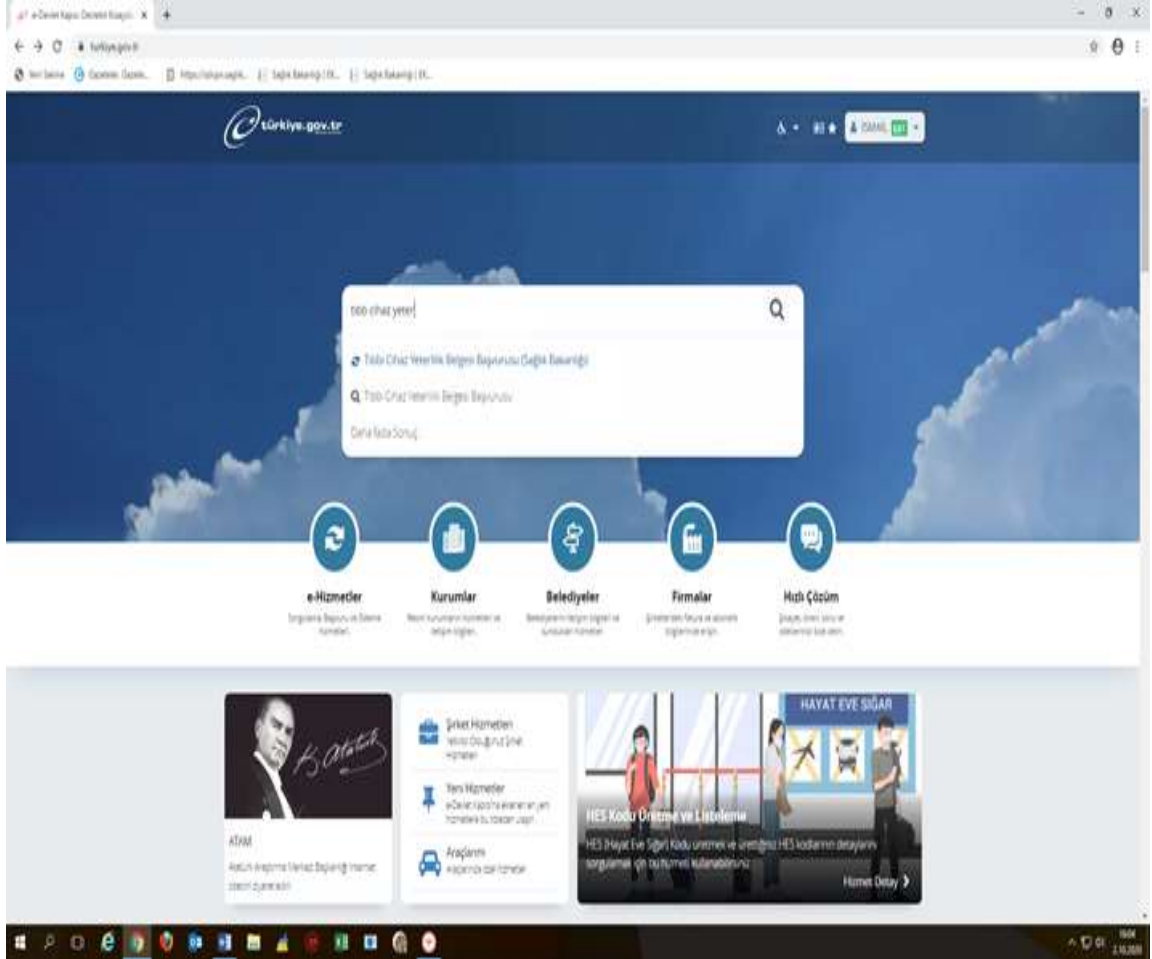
e-Devlet Kapısı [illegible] ×

turkiye.gov.tr

türkiye.gov.tr

İSMAİL

tıbbi cihaz yeter

Tıbbi Cihaz Yeterlik Belgesi Başvurusu (Sağlık Bakanlığı)

Tıbbi Cihaz Yeterlik Belgesi Başvurusu

Daha fazla Sonuç

e-Hizmetler

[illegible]

Kurumlar

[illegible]

Belediyeler

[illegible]

Firmalar

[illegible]

Hızlı Çözüm

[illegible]

K. Atatürk

ATAM

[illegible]

Şirket Hizmetleri

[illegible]

Yeni Hizmetler

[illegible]

Araçlarım

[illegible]

HAYAT EVE SIĞAR

HES Kodu Üretme ve Listeleme

HES (Hayat Eve Sığar) Kodu üretmek ve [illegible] HES kodlarının detaylarını sorgulamak için bu hizmeti kullanabilirsiniz.

Hizmet Detay